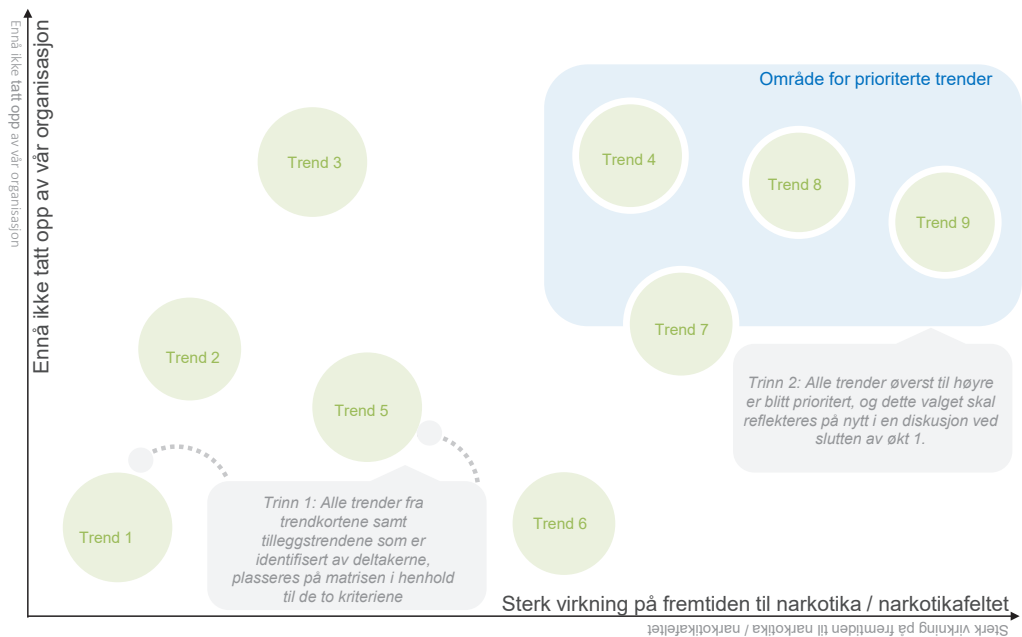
Ennå ikke tatt opp av vår organisasjon

Ennå ikke tatt opp av vår organisasjon

Område for prioriterte trender

Trend 3

Trend 4

Trend 8

Trend 9

Trend 7

Trend 2

Trend 5

Trinn 2: Alle trender øverst til høyre er blitt prioritert, og dette valget skal reflekteres på nytt i en diskusjon ved slutten av økt 1.

Trend 1

Trinn 1: Alle trender fra trendkortene samt tilleggstrendene som er identifisert av deltakerne, plasseres på matrisen i henhold til de to kriteriene

Trend 6

Sterk virkning på fremtiden til narkotika / narkotikafeltet

Sterk virkning på fremtiden til narkotika / narkotikafeltet